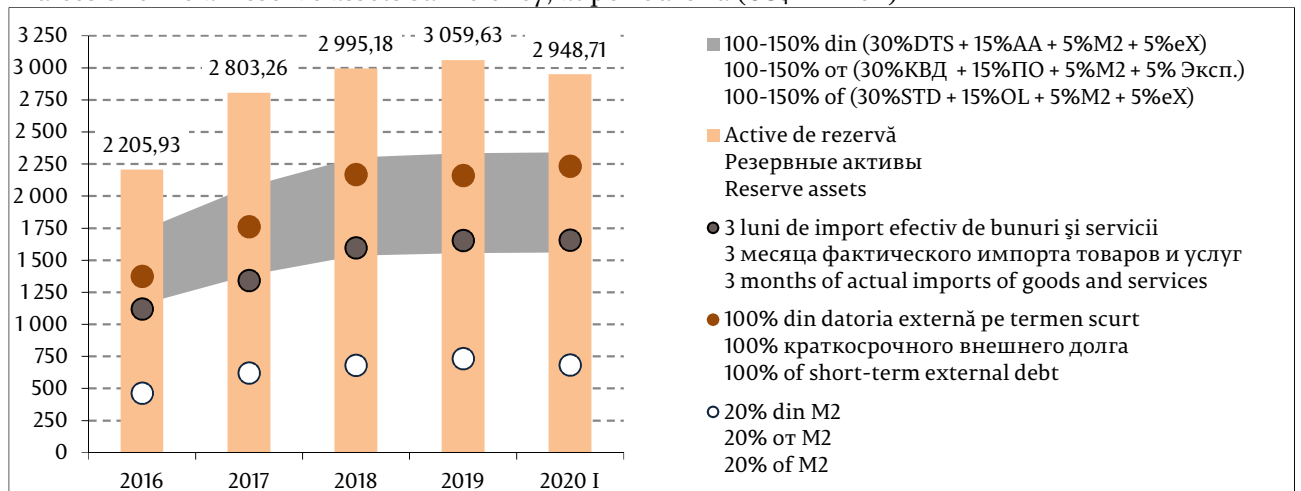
3 250
3 000
2 750
2 500
2 250
2 000
1 750
1 500
1 250
1 000
750
500
250
0

2 205,93
2 803,26
2 995,18
3 059,63
2 948,71

2016
2017
2018
2019
2020 I

100-150% din (30%DTS + 15%AA + 5%M2 + 5%eX)
100-150% от (30%КВД + 15%ПО + 5%М2 + 5% Эксп.)
100-150% of (30%STD + 15%OL + 5%M2 + 5%eX)

Active de rezervă
Резервные активы
Reserve assets

3 luni de import efectiv de bunuri şi servicii
3 месяца фактического импорта товаров и услуг
3 months of actual imports of goods and services

100% din datoria externă pe termen scurt
100% краткосрочного внешнего долга
100% of short-term external debt

20% din M2
20% от М2
20% of M2